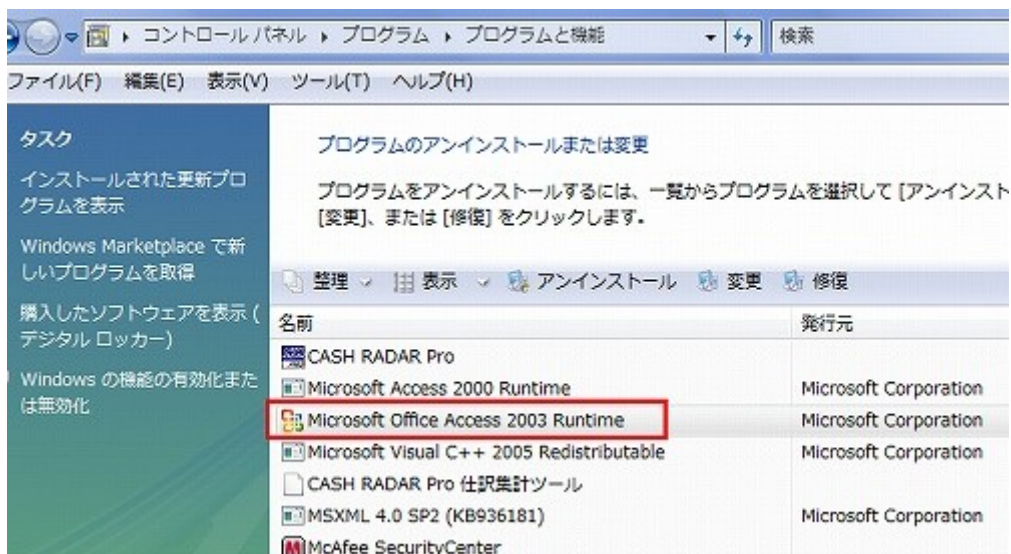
コントロールパネル ▸ プログラム ▸ プログラムと機能

検索

ファイル(F) 編集(E) 表示(V) ツール(T) ヘルプ(H)

タスク

インストールされた更新プログラムを表示

Windows Marketplace で新しいプログラムを取得

購入したソフトウェアを表示 (デジタル ロッカー)

Windows の機能の有効化または無効化

プログラムのアンインストールまたは変更

プログラムをアンインストールするには、一覧からプログラムを選択して [アンインスト [変更]、または [修復] をクリックします。

整理 表示 アンインストール 変更 修復

| 名前 | 発行元 |
|---|---|
| CASH RADAR Pro | |
| Microsoft Access 2000 Runtime | Microsoft Corporation |
| Microsoft Office Access 2003 Runtime | Microsoft Corporation |
| Microsoft Visual C++ 2005 Redistributable | Microsoft Corporation |
| CASH RADAR Pro 仕訳集計ツール | |
| MSXML 4.0 SP2 (KB936181) | Microsoft Corporation |
| McAfee SecurityCenter | |